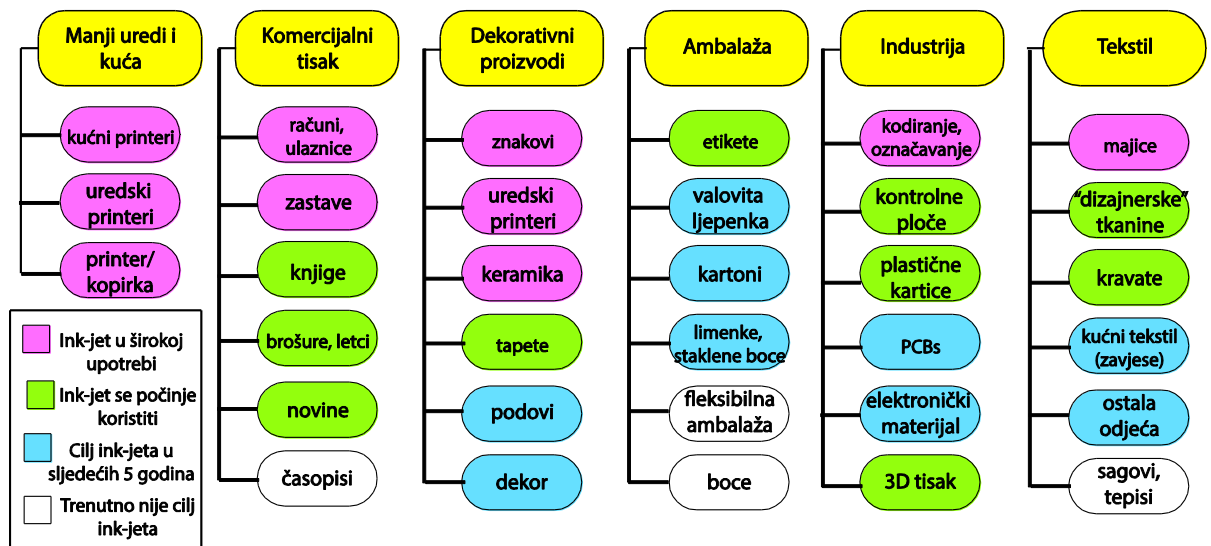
Manji uredi i kuća

kućni printeri

uredski printeri

printer/ kopirka

Komercijalni tisak

računi, ulaznice

zastave

knjige

brošure, letci

novine

časopisi

Dekorativni proizvodi

znakovi

uredski printeri

keramika

tapete

podovi

dekor

Ambalaža

etikete

valovita ljepenka

kartoni

limenke, staklene boce

fleksibilna ambalaža

boce

Industrija

kodiranje, označavanje

kontrolne ploče

plastične kartice

PCBs

elektronički materijal

3D tisak

Tekstil

majice

"dizajnerske" tkanine

kravate

kućni tekstil (zavjese)

ostala odjeća

sagovi, tepisi

Ink-jet u širokoj upotrebi

Ink-jet se počinje koristiti

Cilj ink-jeta u sljedećih 5 godina

Trenutno nije cilj ink-jeta